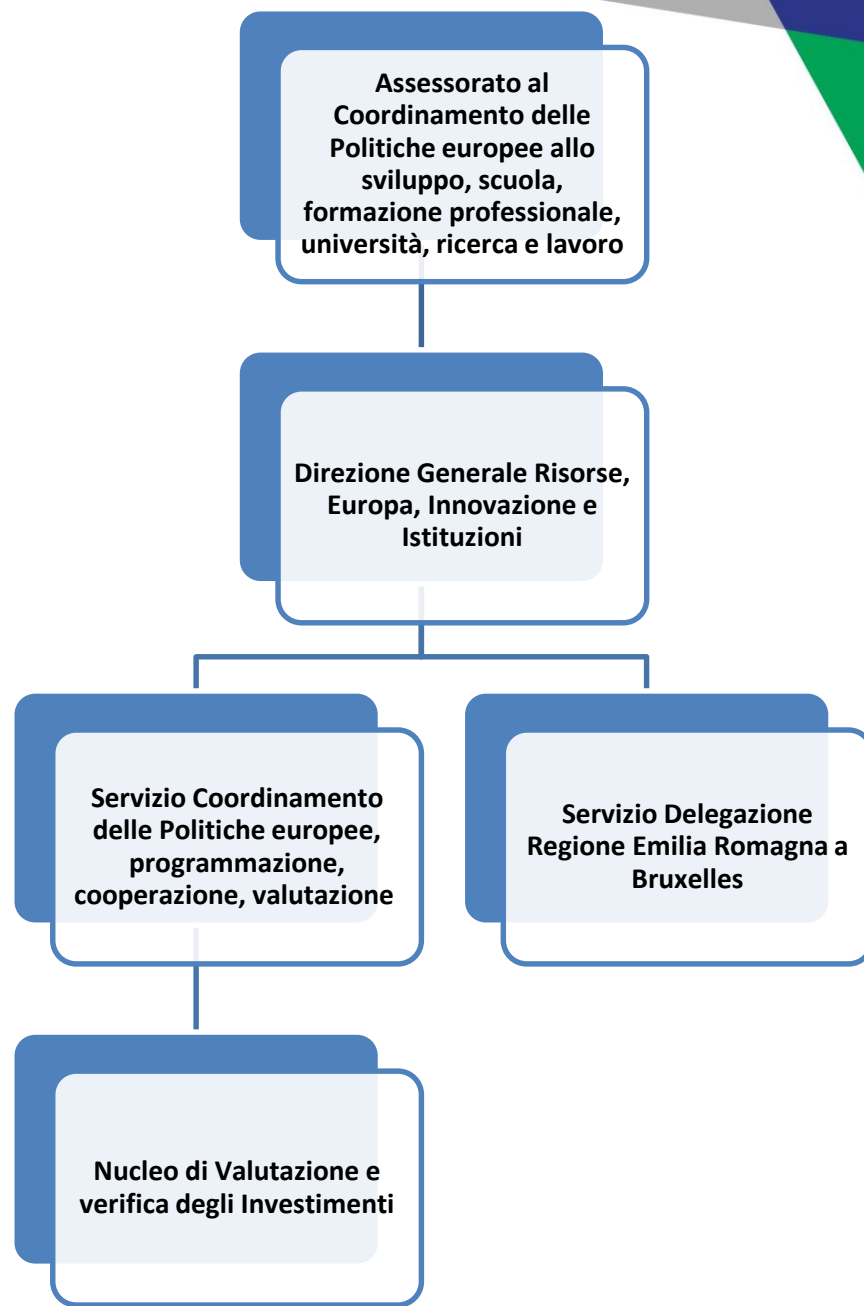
Assessorato al Coordinamento delle Politiche europee allo sviluppo, scuola, formazione professionale, università, ricerca e lavoro

Direzione Generale Risorse, Europa, Innovazione e Istituzioni

Servizio Coordinamento delle Politiche europee, programmazione, cooperazione, valutazione

Servizio Delegazione Regione Emilia Romagna a Bruxelles

Nucleo di Valutazione e verifica degli Investimenti